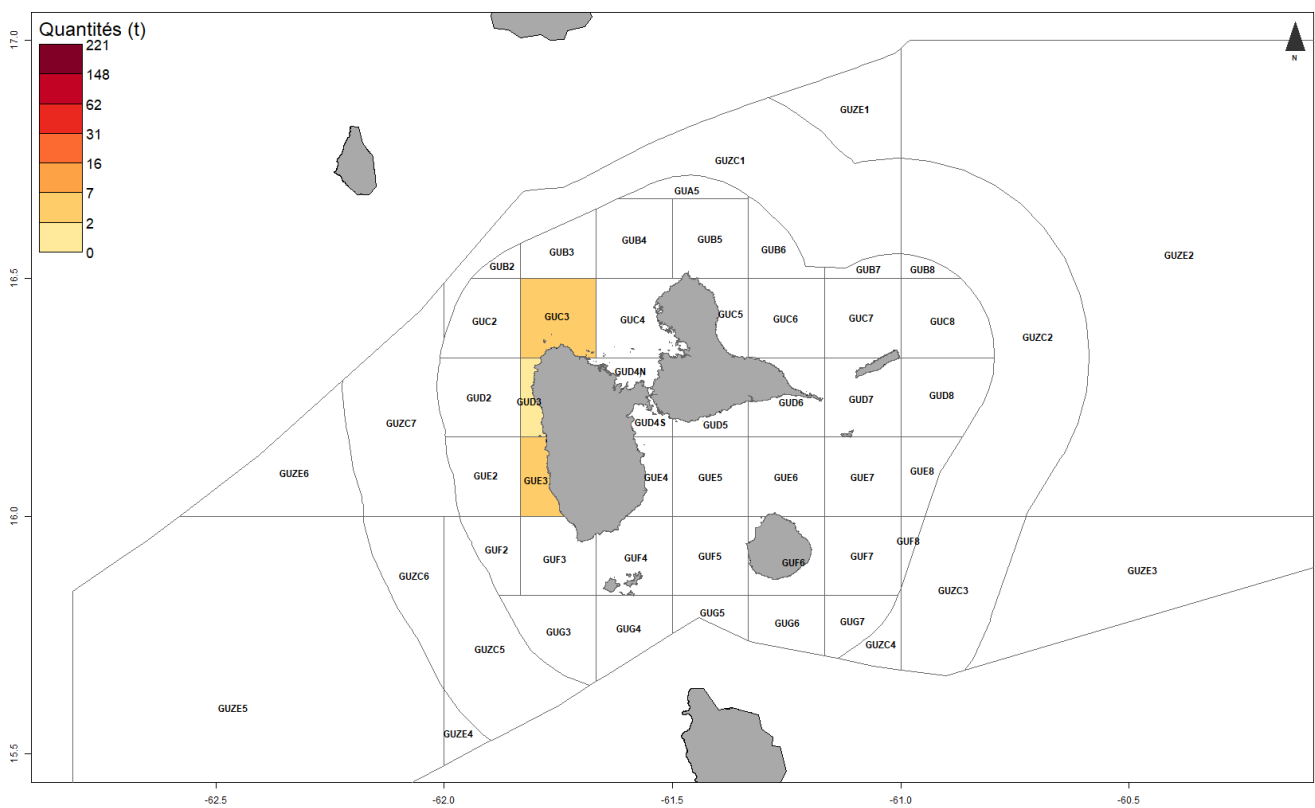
Quantités (t)
221
148
62
31
16
7
2
0

N

17.0
16.5
16.0
15.5

GUZE1
GUZC1
GUA5
GUB2
GUB3
GUB4
GUB5
GUB6
GUB7
GUB8
GUZE2
GUC2
GUC3
GUC4
GUC5
GUC6
GUC7
GUC8
GUZC2
GUD4N
GUD2
GUD3
GUD6
GUD7
GUD8
GUZC7
GUD4S
GUD5
GUZE6
GUE2
GUE3
GUE4
GUE5
GUE6
GUE7
GUE8
GUF8
GUF2
GUF3
GUF4
GUF5
GUF6
GUF7
GUZC6
GUZC3
GUZE3
GUG5
GUG3
GUG4
GUG6
GUG7
GUZC5
GUZC4
GUZE5
GUZE4

-62.5
-62.0
-61.5
-61.0
-60.5